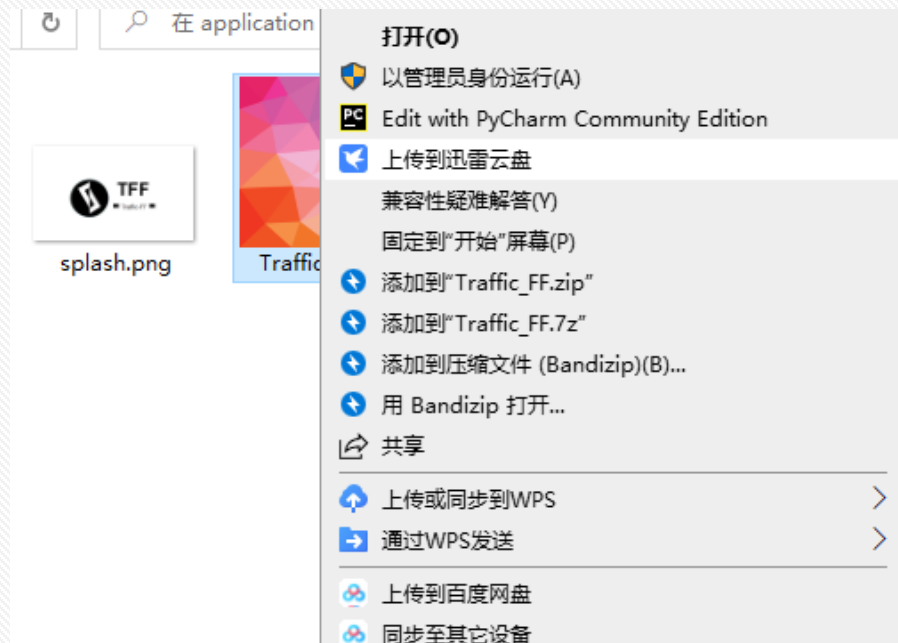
在 application

TFF

splash.png

Traffic

打开(O)
以管理员身份运行(A)
PC
Edit with PyCharm Community Edition
上传到迅雷云盘
兼容性疑难解答(Y)
固定到"开始"屏幕(P)
添加到"Traffic_FF.zip"
添加到"Traffic_FF.7z"
添加到压缩文件 (Bandizip)(B)...
用 Bandizip 打开...
共享
上传或同步到WPS
通过WPS发送
上传到百度网盘
同步至其它设备